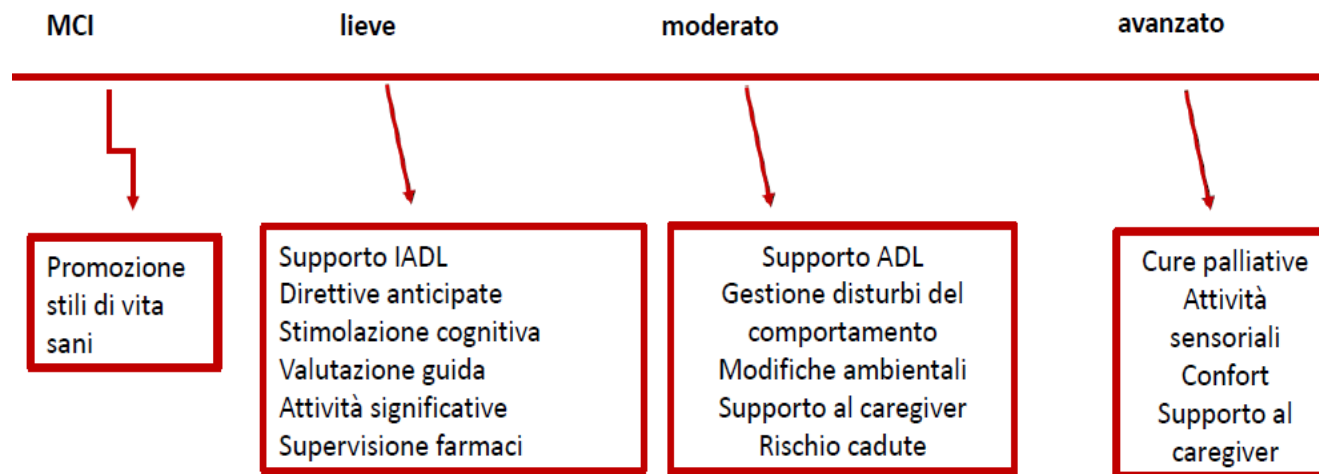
MCI

lieve

moderato

avanzato

Promozione stili di vita sani

Supporto IADL
Direttive anticipate
Stimolazione cognitiva
Valutazione guida
Attività significative
Supervisione farmaci

Supporto ADL
Gestione disturbi del comportamento
Modifiche ambientali
Supporto al caregiver
Rischio cadute

Cure palliative
Attività sensoriali
Confort
Supporto al caregiver